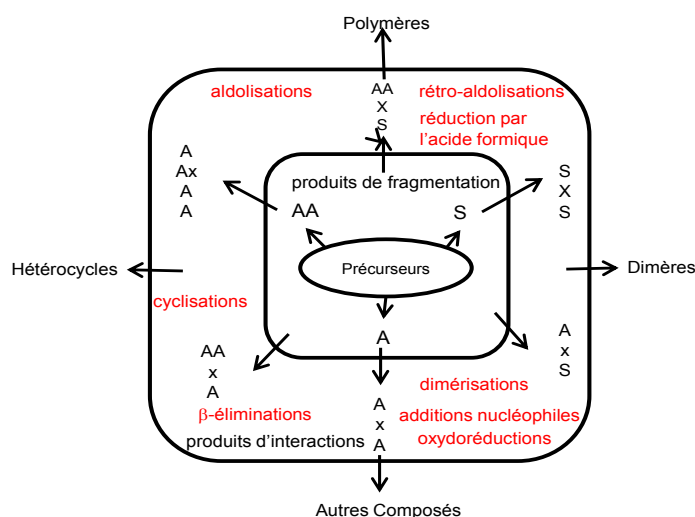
Polymères

aldolisations

AA
X
S

rétro-aldolisations

réduction par l'acide formique

A
Ax
A
A

produits de fragmentation

AA

S

S
X
S

Hétérocycles

Précurseurs

Dimères

cyclisations

A

A
x
S

AA
x
A

dimérisations

$\beta$-éliminations

A
x
A

additions nucléophiles

produits d'interactions

oxydoréductions

Autres Composés